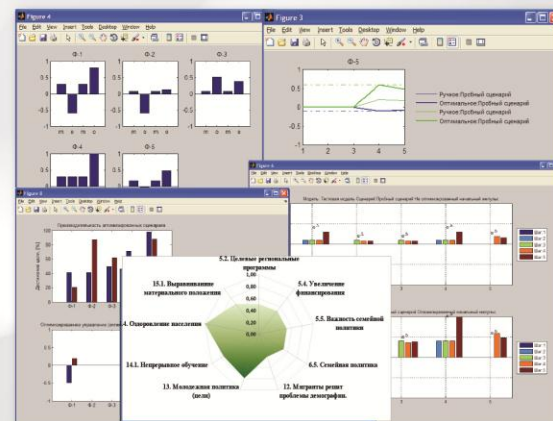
Figure 4
File Edit View Insert Tools Desktop Window Help
Ф-1
Ф-2
Ф-3
Ф-4
Ф-5
m
n
a
s

Figure 3
File Edit View Insert Tools Desktop Window Help
Ф-5
Ручное Пробный сценарий
Оптимальное Пробный сценарий
Ручное Пробный сценарий
Оптимальное Пробный сценарий
0.5
0
-0.5
1
2
3
4
5

Figure 6
Модель: Тестовая модель Сценарий Пробный сценарий Не оптимизированный начальный импульс
Шаг 1
Шаг 2
Шаг 3
Шаг 4
Шаг 5
Сценарий Оптимизированный начальный импульс

Figure 8
File Edit View Insert Tools Desktop Window Help
Производительность оптимизированных сценариев
Достижение цели, [%]
Ф-1
Ф-2
Ф-3
Ф-4
Оптимизированное управление
Ф-1
Ф-2
Ф-3

5.2. Целевые региональные программы
1,00
0,80
0,60
0,40
0,20
0,00
5.4. Увеличение финансирования
5.5. Важность семейной политики
6.5. Семейная политика
12. Мигранты решат проблемы демографии.
13. Молодежная политика (цели)
14.1. Непрерывное обучение
4. Оздоровление населения
15.1. Выравнивание материального положения